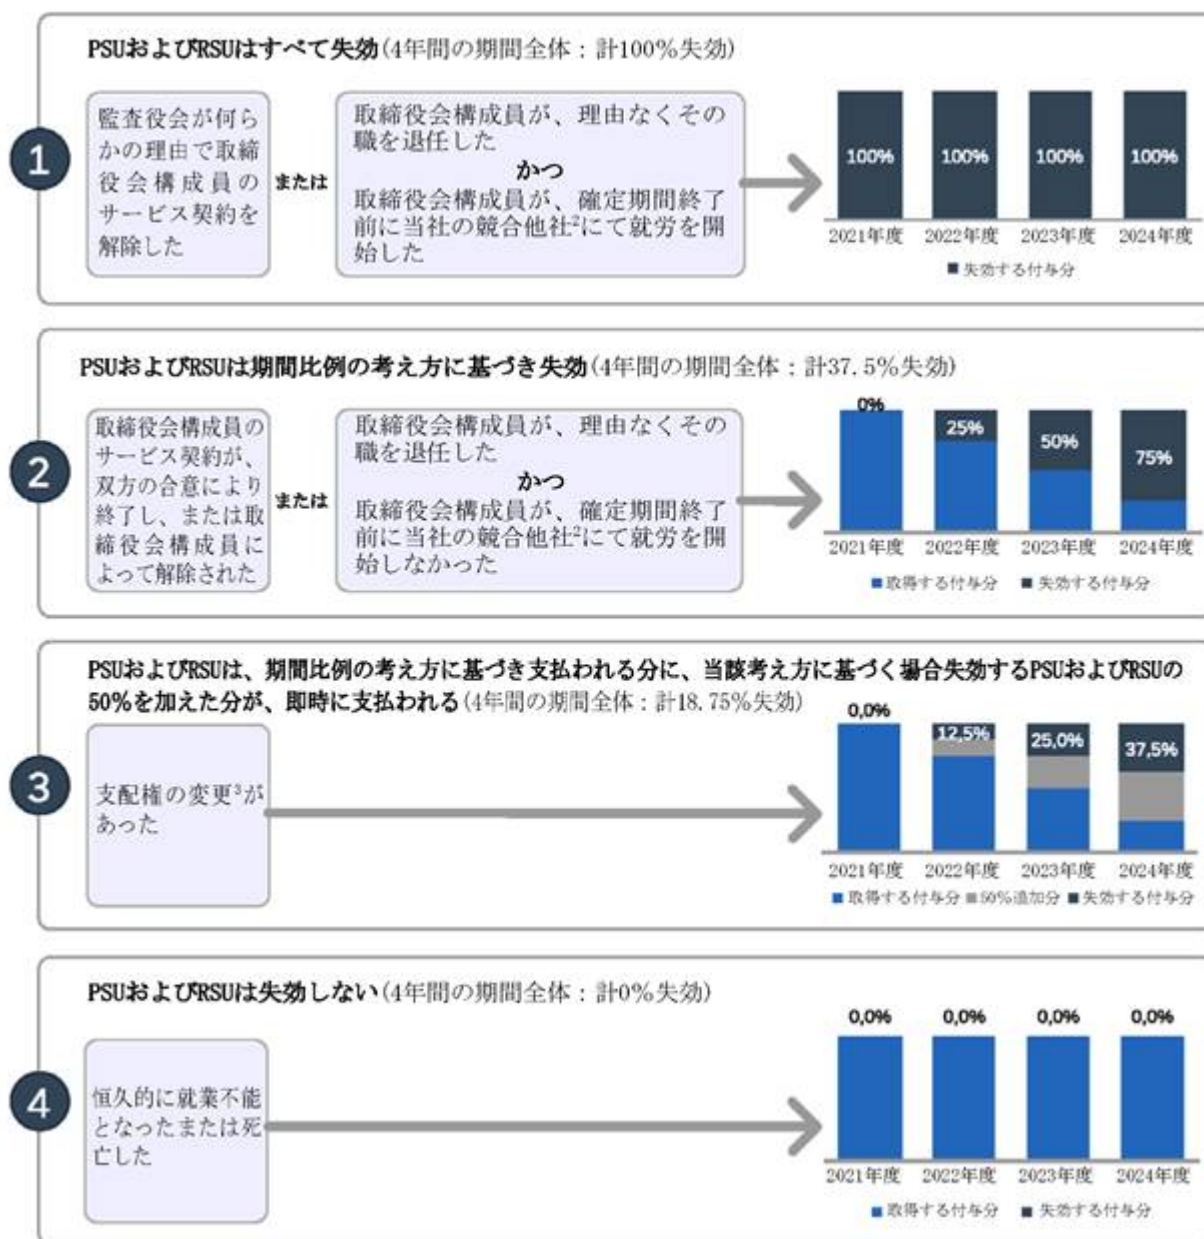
PSUおよびRSUはすべて失効(4年間の期間全体：計100%失効)

1

監査役会が何らかの理由で取締役会構成員のサービス契約を解除した

または

取締役会構成員が、理由なくその職を退任した
かつ
取締役会構成員が、確定期間終了前に当社の競合他社²にて就労を開始した

100% 100% 100% 100%

2021年度 2022年度 2023年度 2024年度

■失効する付与分

PSUおよびRSUは期間比例の考え方に基づき失効(4年間の期間全体：計37.5%失効)

2

取締役会構成員のサービス契約が、双方の合意により終了し、または取締役会構成員によって解除された

または

取締役会構成員が、理由なくその職を退任した
かつ
取締役会構成員が、確定期間終了前に当社の競合他社²にて就労を開始しなかった

0% 25% 50% 75%

2021年度 2022年度 2023年度 2024年度

■取得する付与分 ■失効する付与分

PSUおよびRSUは、期間比例の考え方に基づき支払われる分に、当該考え方に基づく場合失効するPSUおよびRSUの50%を加えた分が、即時に支払われる(4年間の期間全体：計18.75%失効)

3

支配権の変更³があった

0,0% 12,5% 25,0% 37,5%

2021年度 2022年度 2023年度 2024年度

■取得する付与分 ■50%追加分 ■失効する付与分

PSUおよびRSUは失効しない(4年間の期間全体：計0%失効)

4

恒久的に就業不能となったまたは死亡した

0,0% 0,0% 0,0% 0,0%

2021年度 2022年度 2023年度 2024年度

■取得する付与分 ■失効する付与分